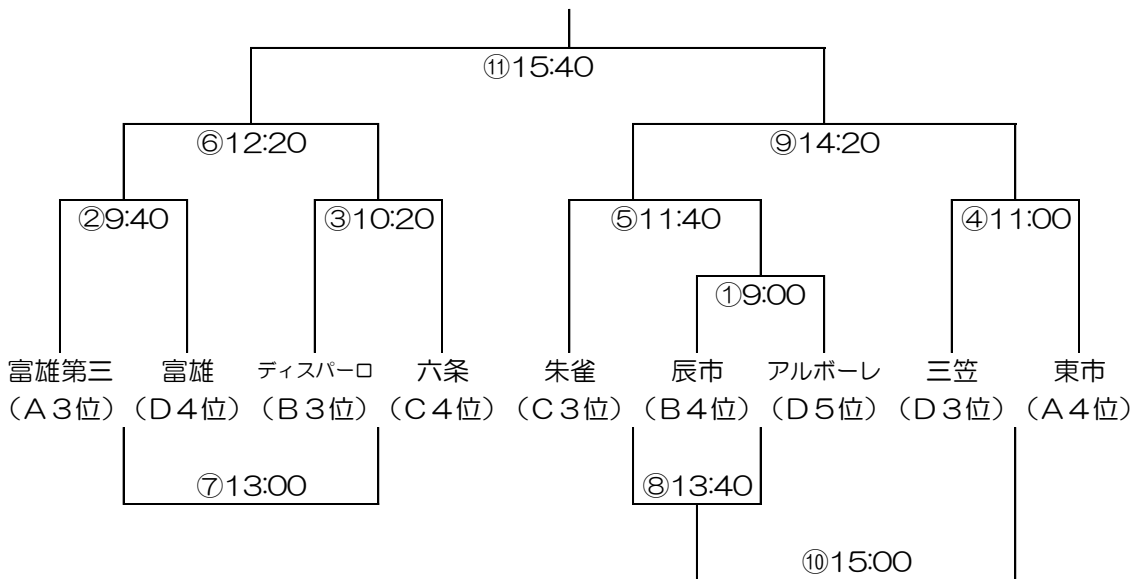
⑪15:40

⑥12:20

⑨14:20

②9:40

③10:20

⑤11:40

④11:00

①9:00

富雄第三（A３位）

富雄（D４位）

ディスパーロ（B３位）

六条（C４位）

朱雀（C３位）

辰市（B４位）

アルボーレ（D５位）

三笠（D３位）

東市（A４位）

⑦13:00

⑧13:40

⑩15:00